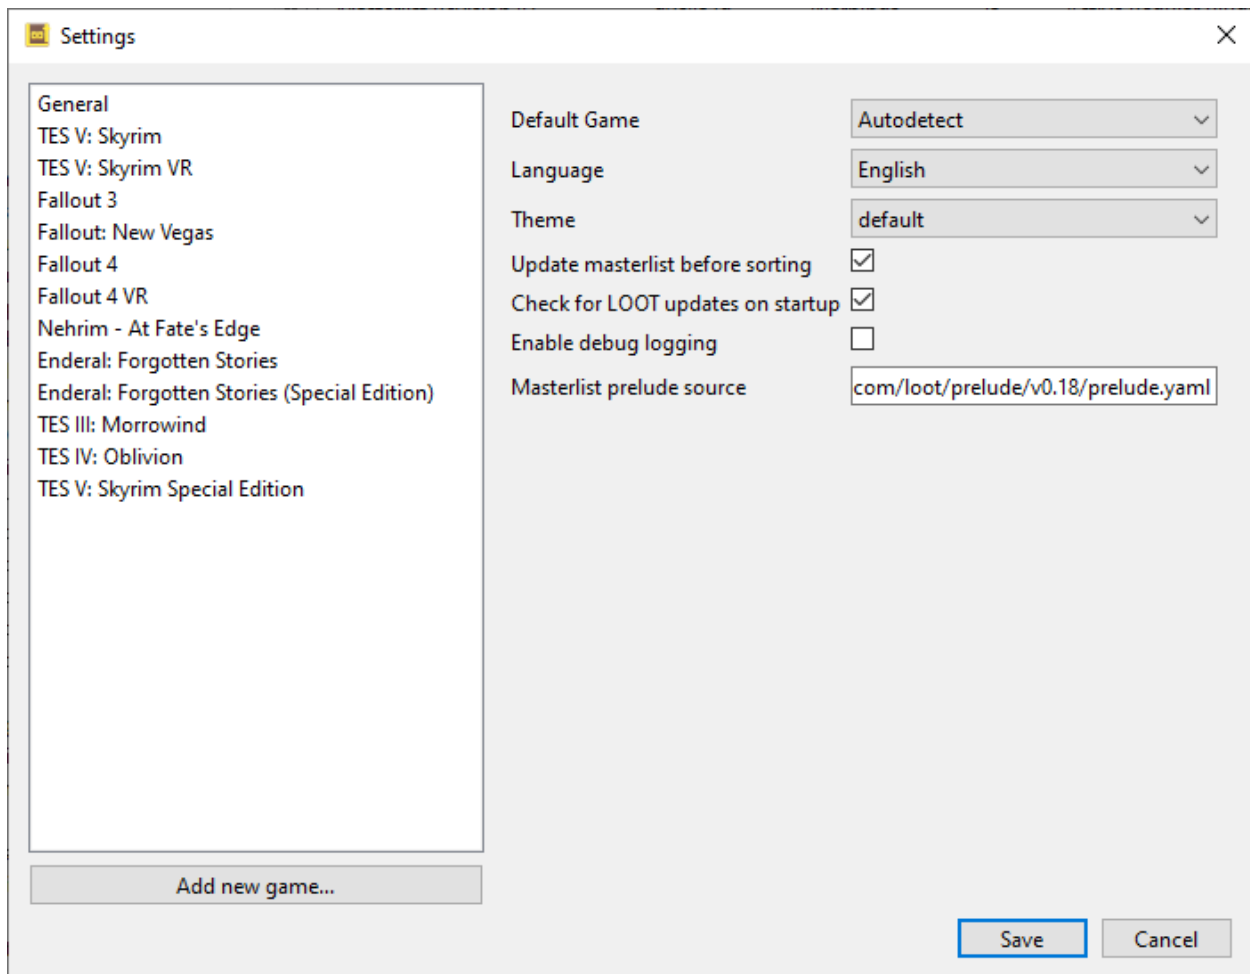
Settings

General
TES V: Skyrim
TES V: Skyrim VR
Fallout 3
Fallout: New Vegas
Fallout 4
Fallout 4 VR
Nehrim - At Fate's Edge
Enderal: Forgotten Stories
Enderal: Forgotten Stories (Special Edition)
TES III: Morrowind
TES IV: Oblivion
TES V: Skyrim Special Edition

Add new game...

Default Game | Autodetect
Language | English
Theme | default
Update masterlist before sorting
Check for LOOT updates on startup
Enable debug logging
Masterlist prelude source | com/loot/prelude/v0.18/prelude.yaml

Save
Cancel